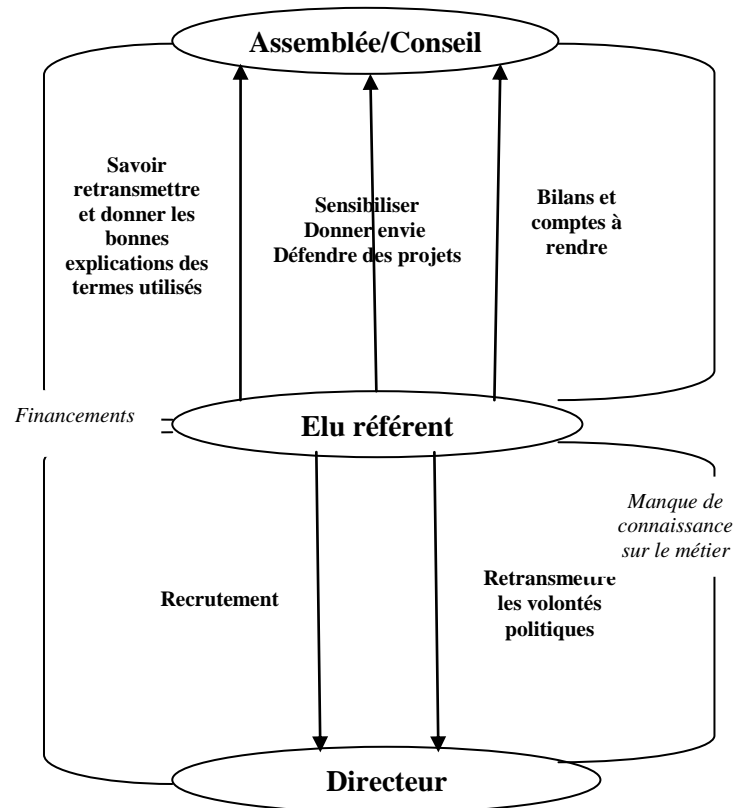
Assemblée/Conseil

Savoir retransmettre et donner les bonnes explications des termes utilisés

Sensibiliser
Donner envie
Défendre des projets

Bilans et comptes à rendre

Financements

Elu référent

Manque de connaissance sur le métier

Recrutement

Retransmettre les volontés politiques

Directeur